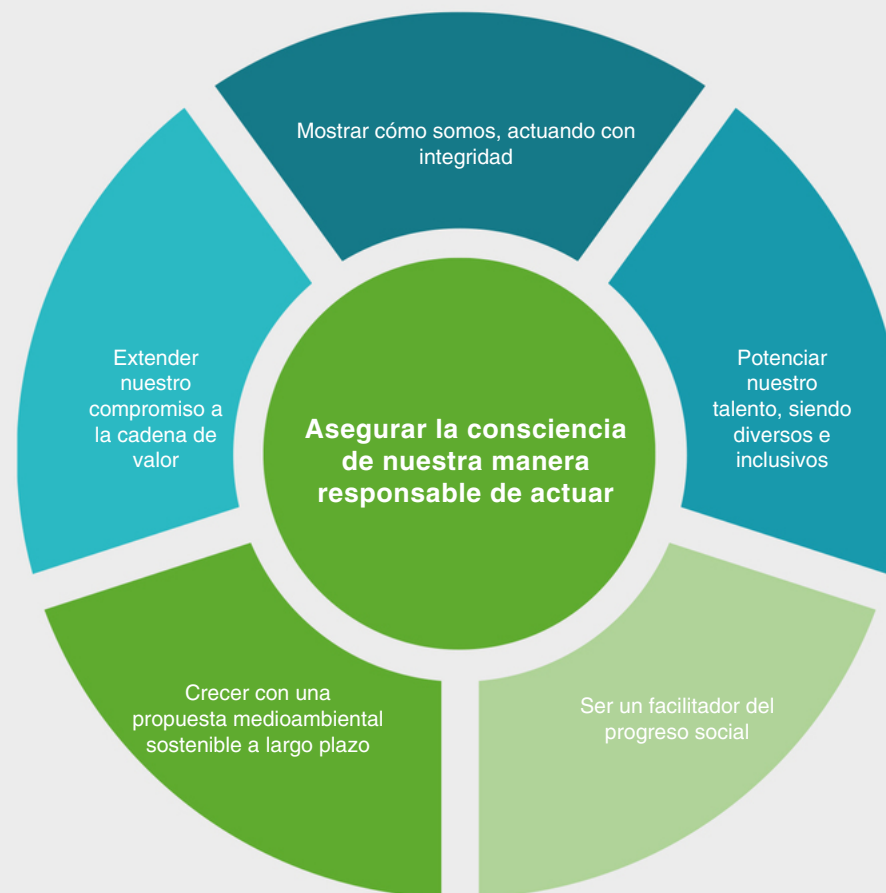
Mostrar cómo somos, actuando con integridad

Extender nuestro compromiso a la cadena de valor

Asegurar la consciencia de nuestra manera responsable de actuar

Potenciar nuestro talento, siendo diversos e inclusivos

Crecer con una propuesta medioambiental sostenible a largo plazo

Ser un facilitador del progreso social